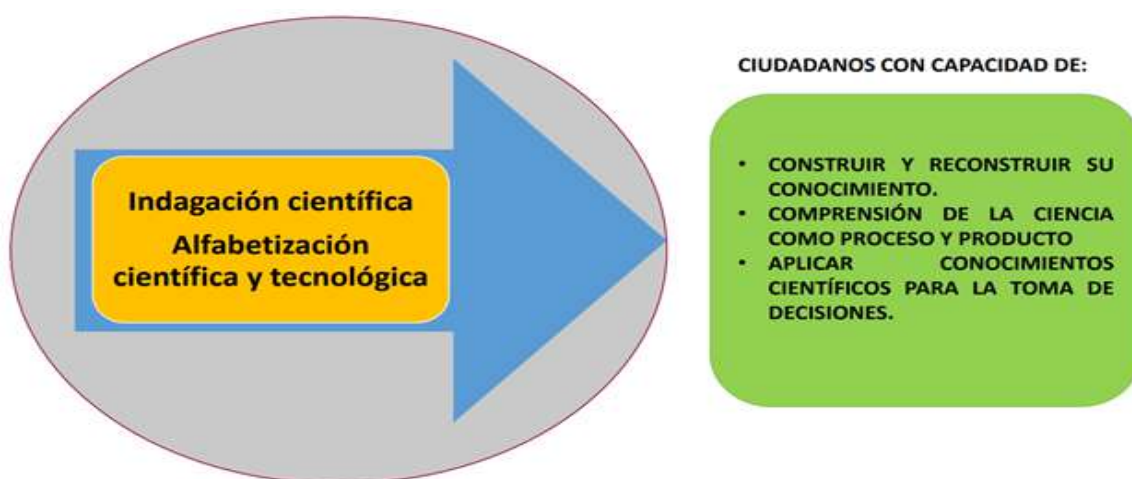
Indagación científica

Alfabetización científica y tecnológica

CIUDADANOS CON CAPACIDAD DE:

- CONSTRUIR Y RECONSTRUIR SU CONOCIMIENTO.
- COMPRENSIÓN DE LA CIENCIA COMO PROCESO Y PRODUCTO
- APLICAR CONOCIMIENTOS CIENTÍFICOS PARA LA TOMA DE DECISIONES.